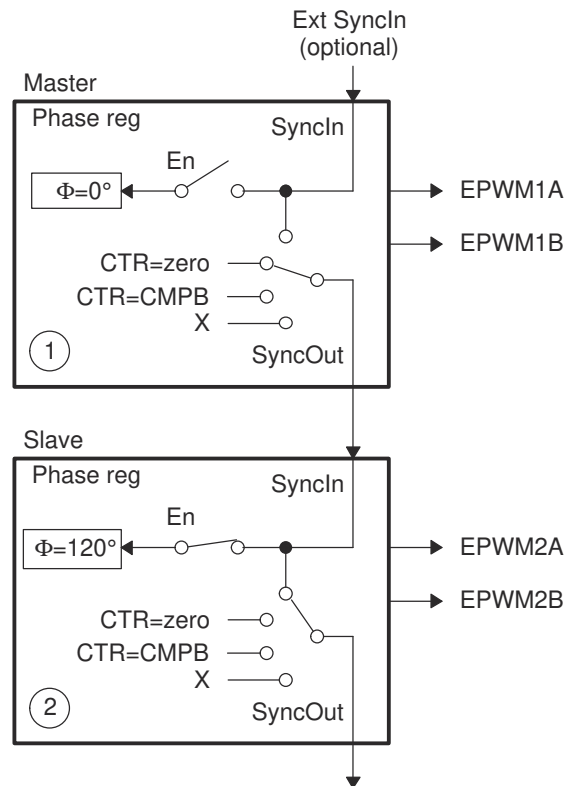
Ext SyncIn
(optional)

Master

Phase reg

SyncIn

En

$\Phi$=0°

EPWM1A

EPWM1B

CTR=zero

CTR=CMPB

X

1

SyncOut

Slave

Phase reg

SyncIn

En

$\Phi$=120°

EPWM2A

EPWM2B

CTR=zero

CTR=CMPB

X

2

SyncOut